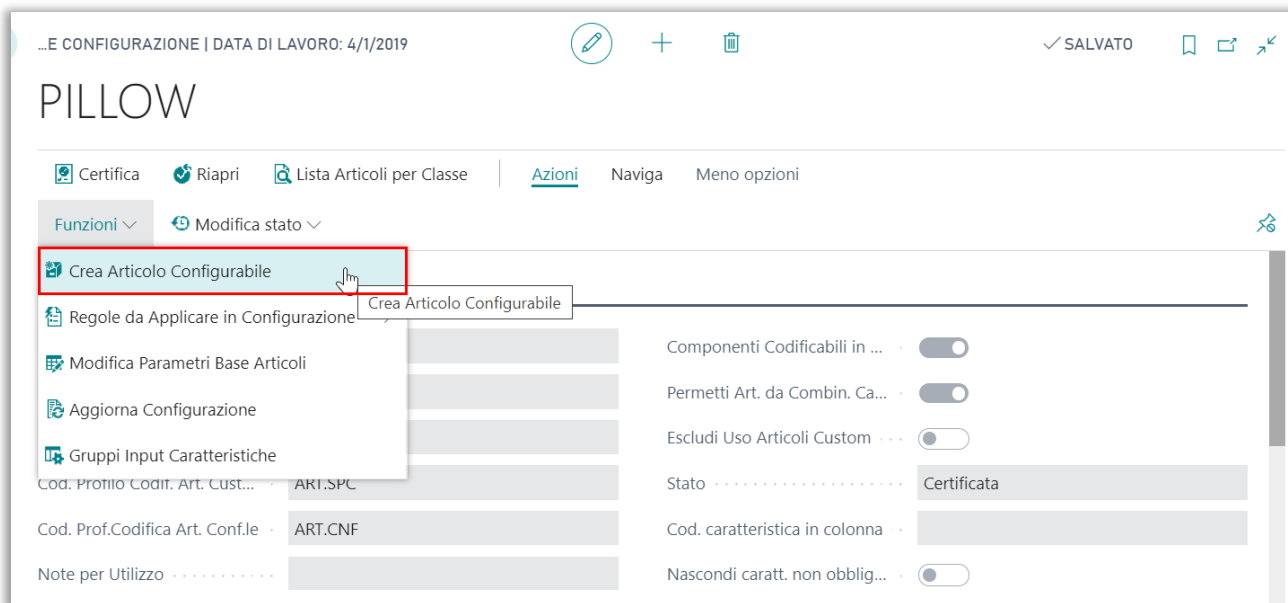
...E CONFIGURAZIONE | DATA DI LAVORO: 4/1/2019

✓ SALVATO

PILLOW

Certifica   Riapri   Lista Articoli per Classe   Azioni   Naviga   Meno opzioni

Funzioni   Modifica stato

Crea Articolo Configurabile
Crea Articolo Configurabile
Regole da Applicare in Configurazione
Modifica Parametri Base Articoli
Aggiorna Configurazione
Gruppi Input Caratteristiche

Cod. Profilo Codif. Art. Cust... ART.SPC
Cod. Prof.Codifica Art. Conf.le ART.CNF
Note per Utilizzo

Componenti Codificabili in ...
Permetti Art. da Combin. Ca...
Escludi Uso Articoli Custom
Stato Certificata
Cod. caratteristica in colonna
Nascondi caratt. non obblig...